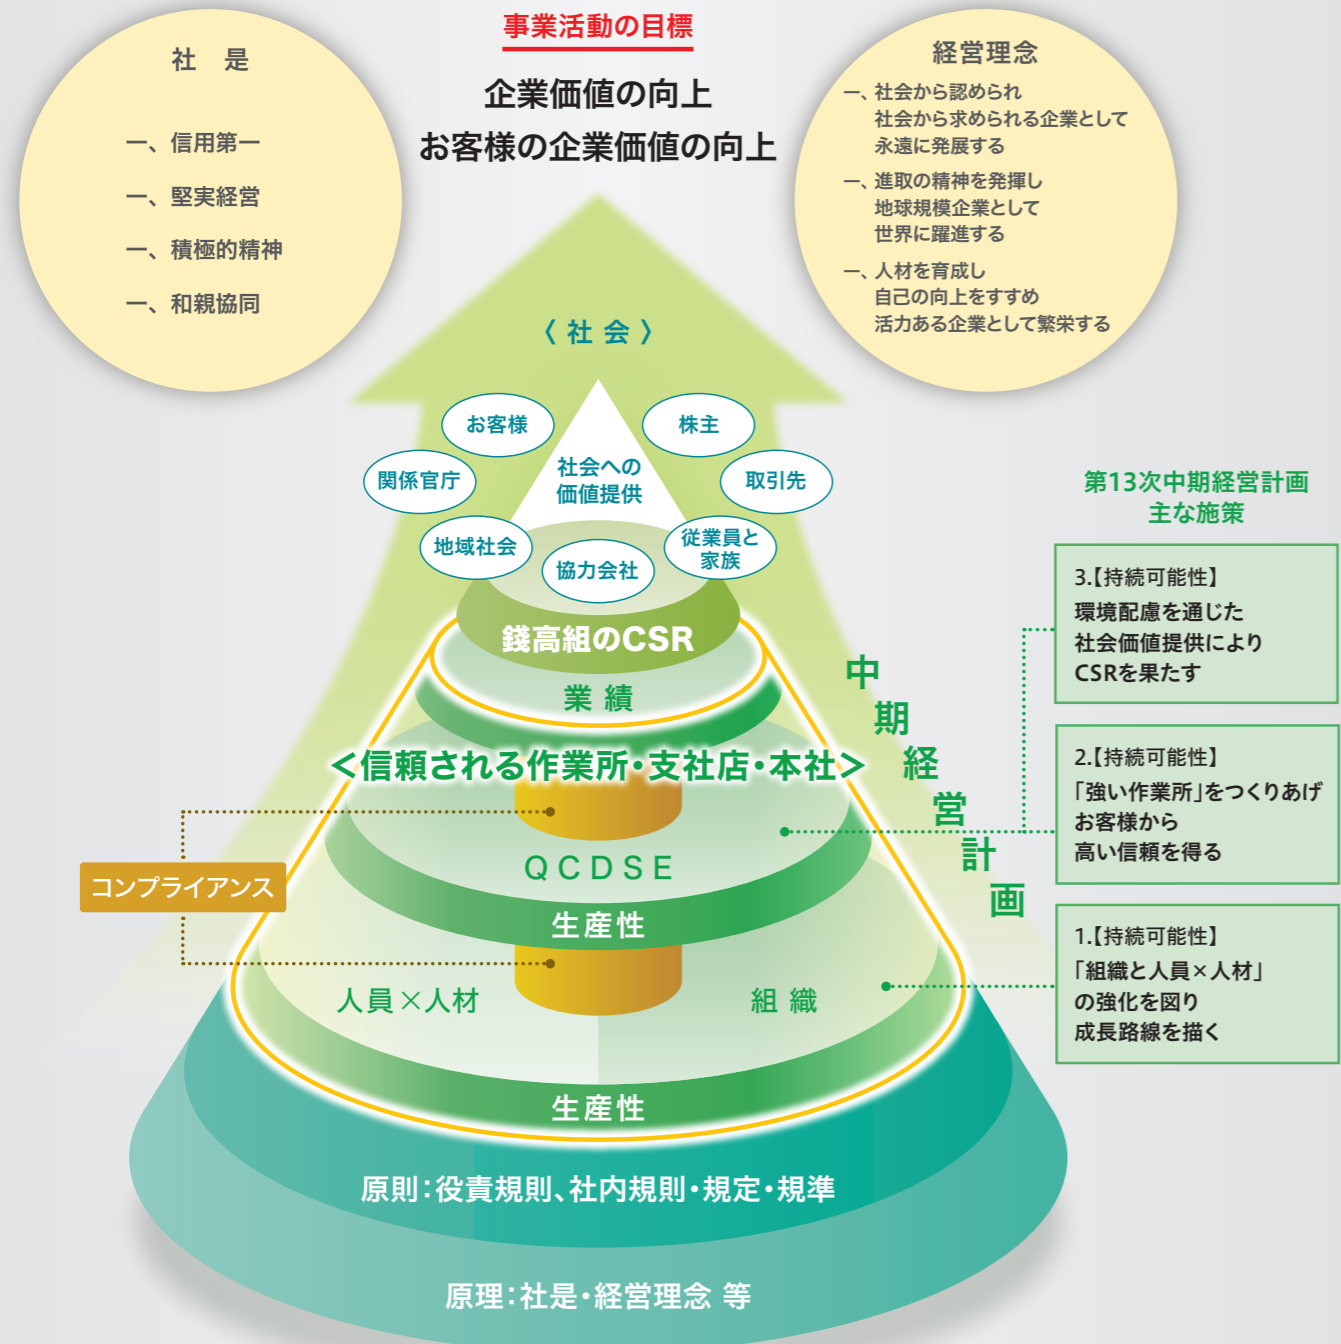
社　是

一、信用第一

一、堅実経営

一、積極的精神

一、和親協同

事業活動の目標

企業価値の向上
お客様の企業価値の向上

経営理念

一、社会から認められ
社会から求められる企業として
永遠に発展する

一、進取の精神を発揮し
地球規模企業として
世界に躍進する

一、人材を育成し
自己の向上をすすめ
活力ある企業として繁栄する

〈社 会〉

お客様

株主

関係官庁

社会への
価値提供

取引先

地域社会

協力会社

従業員と
家族

錢高組のCSR

業 績

＜信頼される作業所・支社店・本社＞

QCDSE

生産性

人員×人材

組 織

生産性

原則：役責規則、社内規則・規定・規準

原理：社是・経営理念 等

コンプライアンス

中
期
経
営
計
画

第13次中期経営計画
主な施策

3.【持続可能性】
環境配慮を通じた
社会価値提供により
CSRを果たす

2.【持続可能性】
「強い作業所」をつくりあげ
お客様から
高い信頼を得る

1.【持続可能性】
「組織と人員×人材」
の強化を図り
成長路線を描く